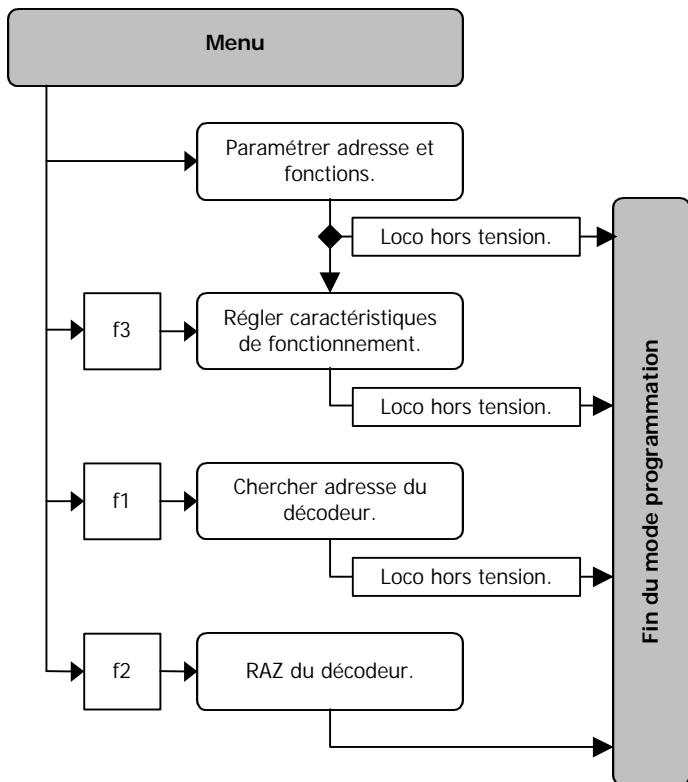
Menu

Paramétrer adresse et fonctions.

Loco hors tension.

f3

Régler caractéristiques de fonctionnement.

Loco hors tension.

f1

Chercher adresse du décodeur.

Loco hors tension.

f2

RAZ du décodeur.

Fin du mode programmation